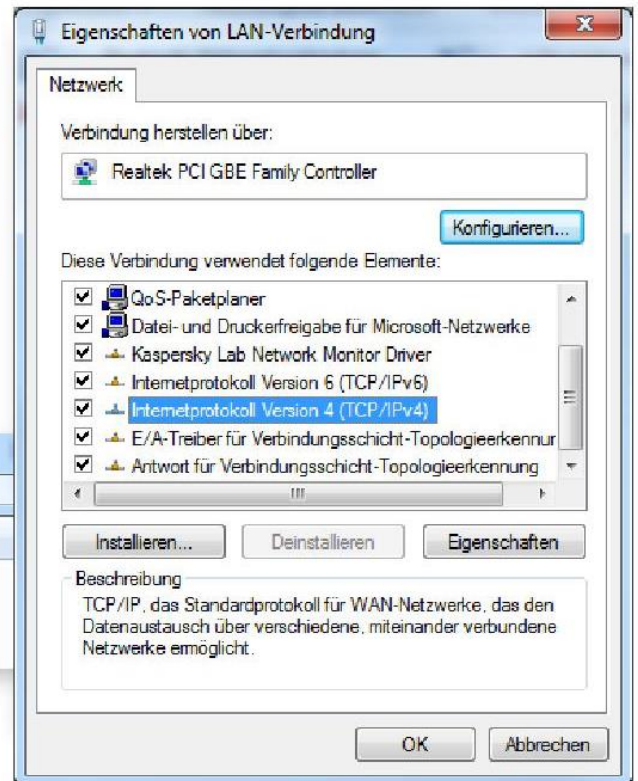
Eigenschaften von LAN-Verbindung

Netzwerk

Verbindung herstellen über:

Realtek PCI GBE Family Controller

Konfigurieren...

Diese Verbindung verwendet folgende Elemente:

QoS-Paketplaner
Datei- und Druckerfreigabe für Microsoft-Netzwerke
Kaspersky Lab Network Monitor Driver
Internetprotokoll Version 6 (TCP/IPv6)
Internetprotokoll Version 4 (TCP/IPv4)
E/A-Treiber für Verbindungsschicht-Topologieerkennur
Antwort für Verbindungsschicht-Topologieerkennung

Installieren...
Deinstallieren
Eigenschaften

Beschreibung
TCP/IP, das Standardprotokoll für WAN-Netzwerke, das den Datenaustausch über verschiedene, miteinander verbundene Netzwerke ermöglicht.

OK
Abbrechen